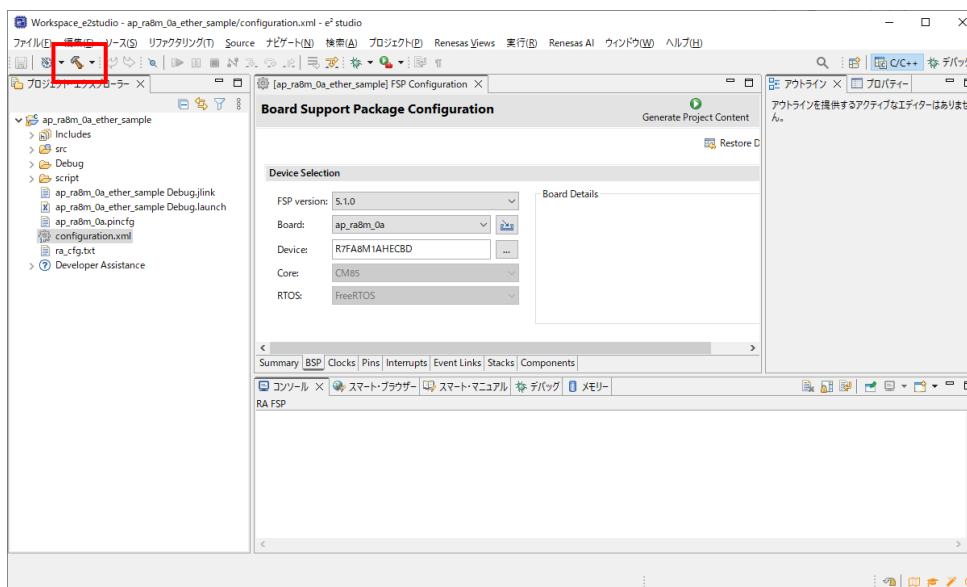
Workspace_e2studio - ap_ra8m_0a_ether_sample/configuration.xml - e² studio

ファイル(F) 編集(E) ソース(S) リファクタリング(T) Source ナビゲート(N) 検索(A) プロジェクト(P) Renesas Views 実行(R) Renesas AI ウィンドウ(W) ヘルプ(H)

C/C++ デバッグ

プロジェクト・エクスプローラー ×

ap_ra8m_0a_ether_sample
Includes
src
Debug
script
ap_ra8m_0a_ether_sample Debug.jlink
ap_ra8m_0a_ether_sample Debug.launch
ap_ra8m_0a.pincfg
configuration.xml
ra_cfg.txt
Developer Assistance

[ap_ra8m_0a_ether_sample] FSP Configuration ×

Board Support Package Configuration

Generate Project Content

Restore D

Device Selection

FSP version: 5.1.0
Board: ap_ra8m_0a
Device: R7FA8M1AHECBD
Core: CM85
RTOS: FreeRTOS

Board Details

Summary BSP Clocks Pins Interrupts Event Links Stacks Components

コンソール × スマート・ブラウザー スマート・マニュアル デバッグ メモリー

RA FSP

アウトライン × プロパティー

アウトラインを提供するアクティブなエディターはありません。